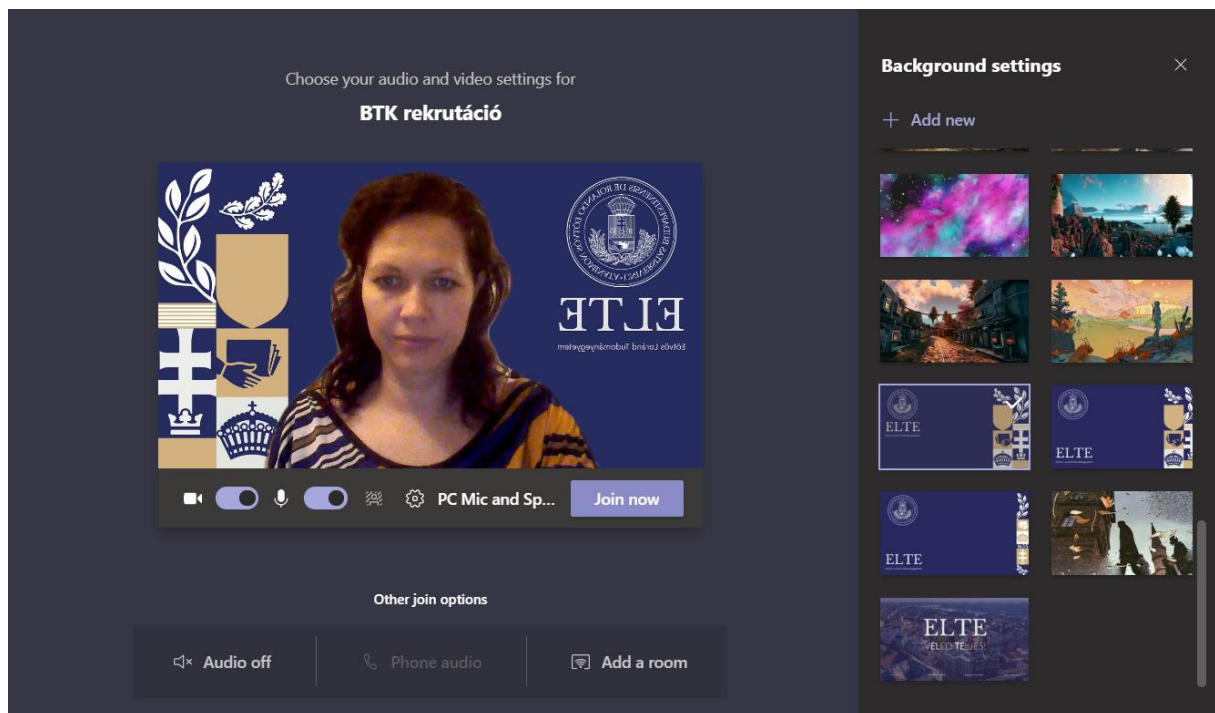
Choose your audio and video settings for

BTK rekrutáció

ELTE

Eötvös Loránd Tudományegyetem

PC Mic and Sp...

Join now

Other join options

Audio off

Phone audio

Add a room

Background settings

+ Add new

ELTE

ELTE

ELTE

ELTE

VELED TELJES!